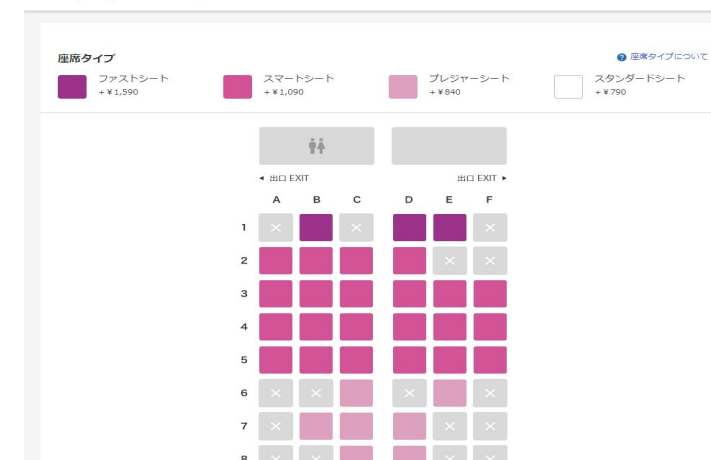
座席タイプ

座席タイプについて

ファストシート
+¥1,590

スマートシート
+¥1,090

プレジャーシート
+¥840

スタンダードシート
+¥790

◂ 出口 EXIT

出口 EXIT ▸

| | A | B | C | D | E | F |
|---|---|---|---|---|---|---|
| 1 | × | | × | | | × |
| 2 | | | | | × | × |
| 3 | | | | | | |
| 4 | | | | | | |
| 5 | | | | | | |
| 6 | × | × | | × | | × |
| 7 | × | | | | × | × |
| 8 | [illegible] | | | | | |